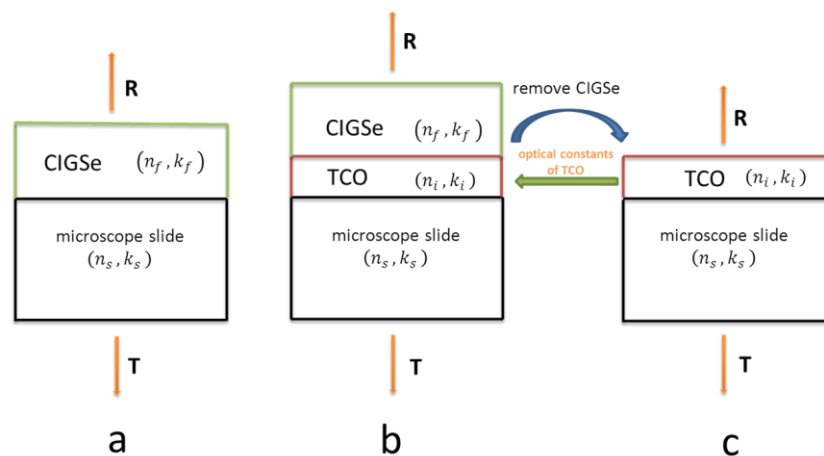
R

CIGSe $(n_f, k_f)$

microscope slide $(n_s, k_s)$

T

a

R

remove CIGSe

CIGSe $(n_f, k_f)$

optical constants of TCO

TCO $(n_i, k_i)$

microscope slide $(n_s, k_s)$

T

b

R

TCO $(n_i, k_i)$

microscope slide $(n_s, k_s)$

T

c